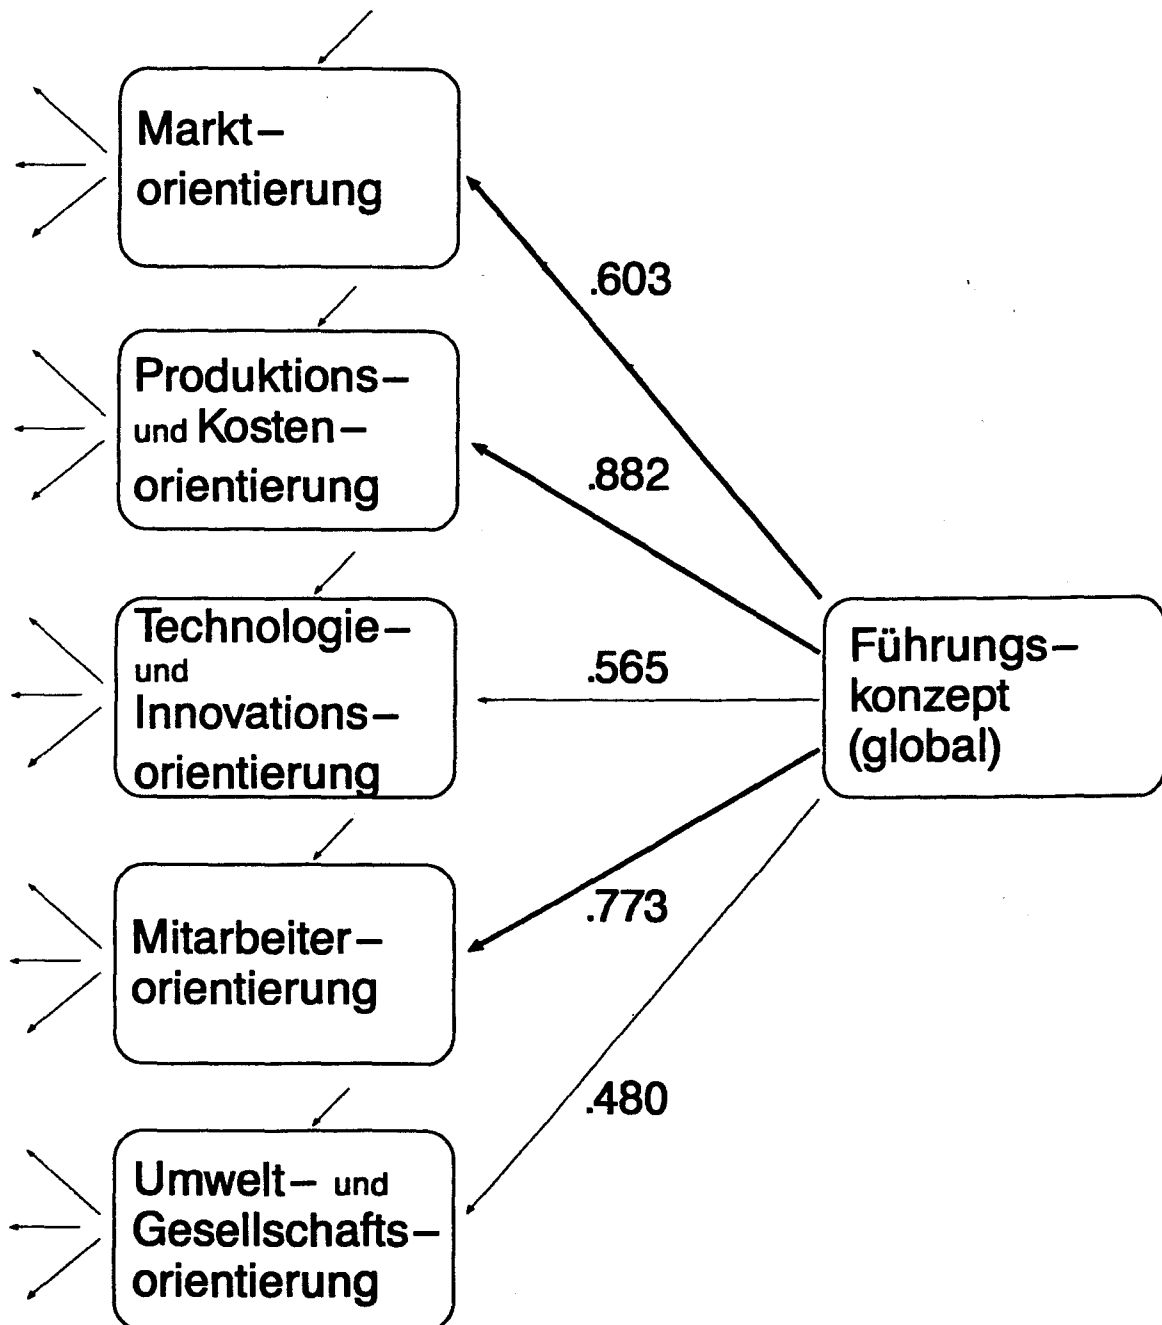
Markt–
orientierung

Produktions–
und Kosten–
orientierung

Technologie–
und
Innovations–
orientierung

Mitarbeiter–
orientierung

Umwelt– und
Gesellschafts–
orientierung

.603

.882

.565

.773

.480

Führungs–
konzept
(global)